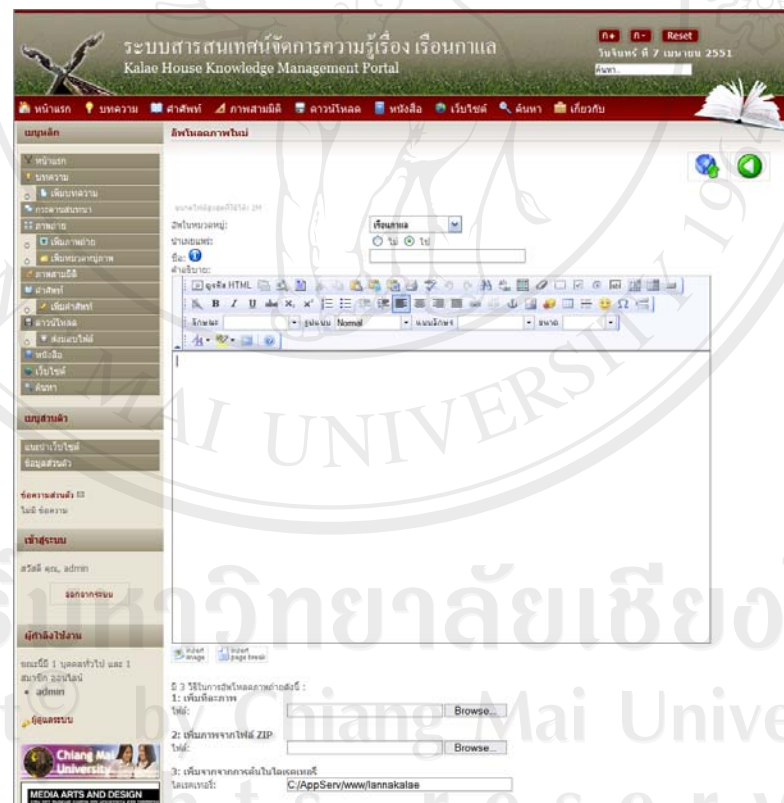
ระบบสารสนเทศน์จัดการความรู้เรื่อง เรือนกาแล
Kalae House Knowledge Management Portal

ก+ ก- Reset
วันจันทร์ ที่ 7 เมษายน 2551
ค้นหา

หน้าแรก บทความ คำศัพท์ ภาพสามมิติ ดาวน์โหลด หนังสือ เว็บไซต์ ค้นหา เกี่ยวกับ

เมนูหลัก
หน้าแรก
บทความ
เพิ่มบทความ
กระดานสนทนา
ภาพถ่าย
เพิ่มภาพถ่าย
เพิ่มหมวดหมู่ภาพ
ภาพสามมิติ
คำศัพท์
เพิ่มคำศัพท์
ดาวน์โหลด
ส่งแฟ้มไฟล์
หนังสือ
เว็บไซต์
ค้นหา

เมนูส่วนตัว
แนะนำเว็บไซต์
ข้อมูลส่วนตัว

ข้อความส่วนตัว
ไม่มี ข้อความ

เข้าสู่ระบบ
สวัสดี คุณ, admin
ออกจากระบบ

ผู้กำลังใช้งาน
ขณะนี้มี 1 บุคคลทั่วไป และ 1 สมาชิก ออนไลน์
• admin

ผู้ดูแลระบบ

Chiang Mai University
MEDIA ARTS AND DESIGN

อัพโหลดภาพใหม่

ขนาดไฟล์สูงสุดที่ใช้ได้: 2M
อัพโหลดหมวดหมู่: เรือนกาแล
นำเสนอฟรี: ไม่ ใช่
ชื่อ:
คำอธิบาย:

ดูจริง HTML
แบบอักษร ลักษณะ Normal แบบอักษร ขนาด

Insert image Insert page break

มี 3 วิธีในการอัพโหลดภาพถ่ายดังนี้ :
1: เพิ่มที่ละภาพ
ไฟล์: Browse...
2: เพิ่มภาพจากไฟล์ ZIP
ไฟล์: Browse...
3: เพิ่มจากจากการค้นในไดเรคเทอรี่
ไดเรคเทอรี่: C:/AppServ/www/lannakalae

ลิขสิทธิ์มหาวิทยาลัยเชียงใหม่
Copyright by Chiang Mai University
CHIANG MAI UNIVERSITY